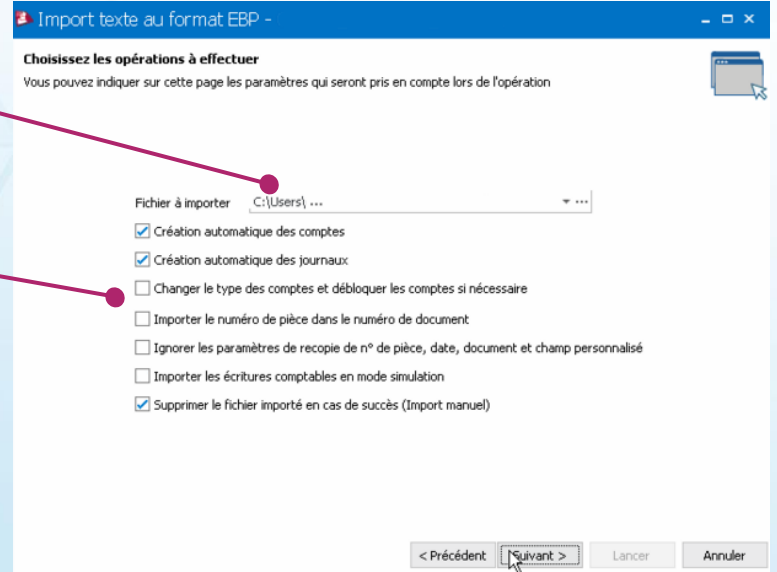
Import texte au format EBP -

Choisissez les opérations à effectuer

Vous pouvez indiquer sur cette page les paramètres qui seront pris en compte lors de l'opération

Fichier à importer C:\Users\ ...

Création automatique des comptes

Création automatique des journaux

Changer le type des comptes et débloquer les comptes si nécessaire

Importer le numéro de pièce dans le numéro de document

Ignorer les paramètres de recopie de n° de pièce, date, document et champ personnalisé

Importer les écritures comptables en mode simulation

Supprimer le fichier importé en cas de succès (Import manuel)

< Précédent | Suivant > | Lancer | Annuler